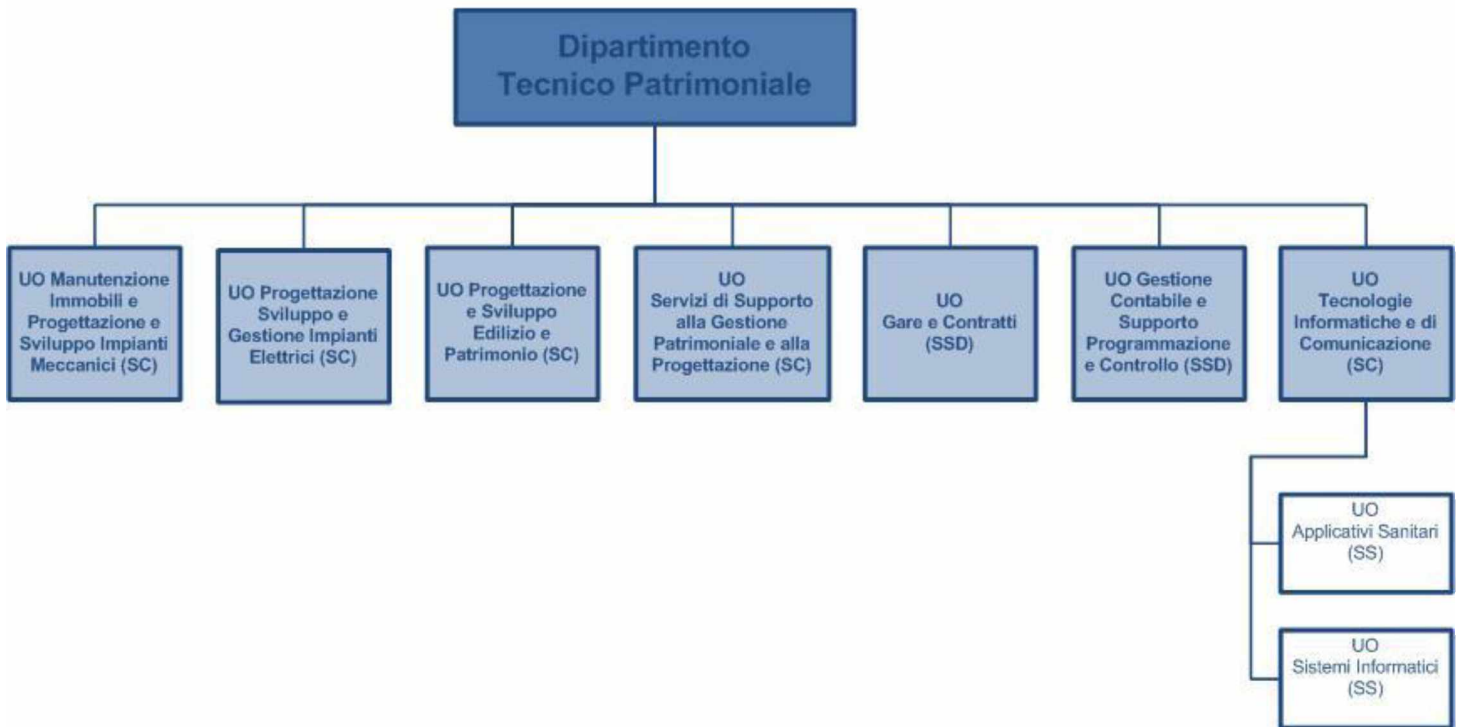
Dipartimento
Tecnico Patrimoniale

UO Manutenzione Immobili e Progettazione e Sviluppo Impianti Meccanici (SC)

UO Progettazione Sviluppo e Gestione Impianti Elettrici (SC)

UO Progettazione e Sviluppo Edilizio e Patrimonio (SC)

UO
Servizi di Supporto alla Gestione Patrimoniale e alla Progettazione (SC)

UO
Gare e Contratti (SSD)

UO Gestione Contabile e Supporto Programmazione e Controllo (SSD)

UO
Tecnologie Informatiche e di Comunicazione (SC)

UO
Applicativi Sanitari (SS)

UO
Sistemi Informatici (SS)